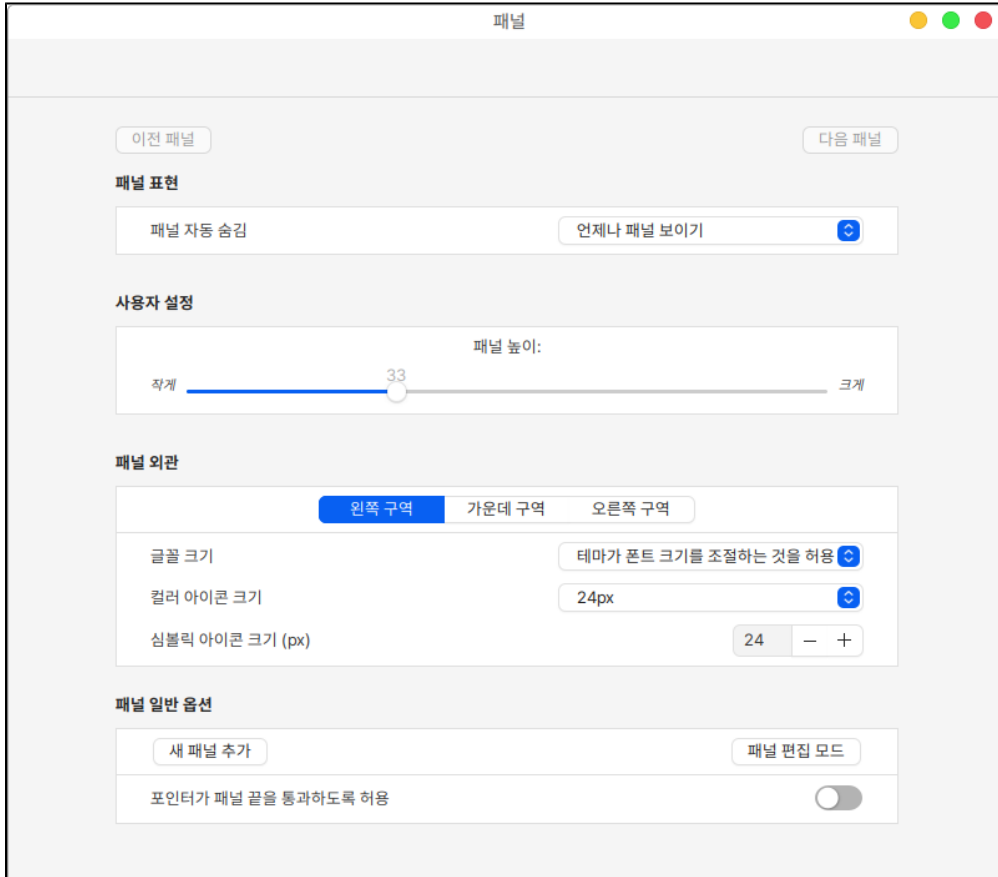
패널

이전 패널

다음 패널

패널 표현

패널 자동 숨김

언제나 패널 보이기

사용자 설정

패널 높이:

작게

33

크게

패널 외관

왼쪽 구역

가운데 구역

오른쪽 구역

글꼴 크기

테마가 폰트 크기를 조절하는 것을 허용

컬러 아이콘 크기

24px

심볼릭 아이콘 크기 (px)

24

−

+

패널 일반 옵션

새 패널 추가

패널 편집 모드

포인터가 패널 끝을 통과하도록 허용